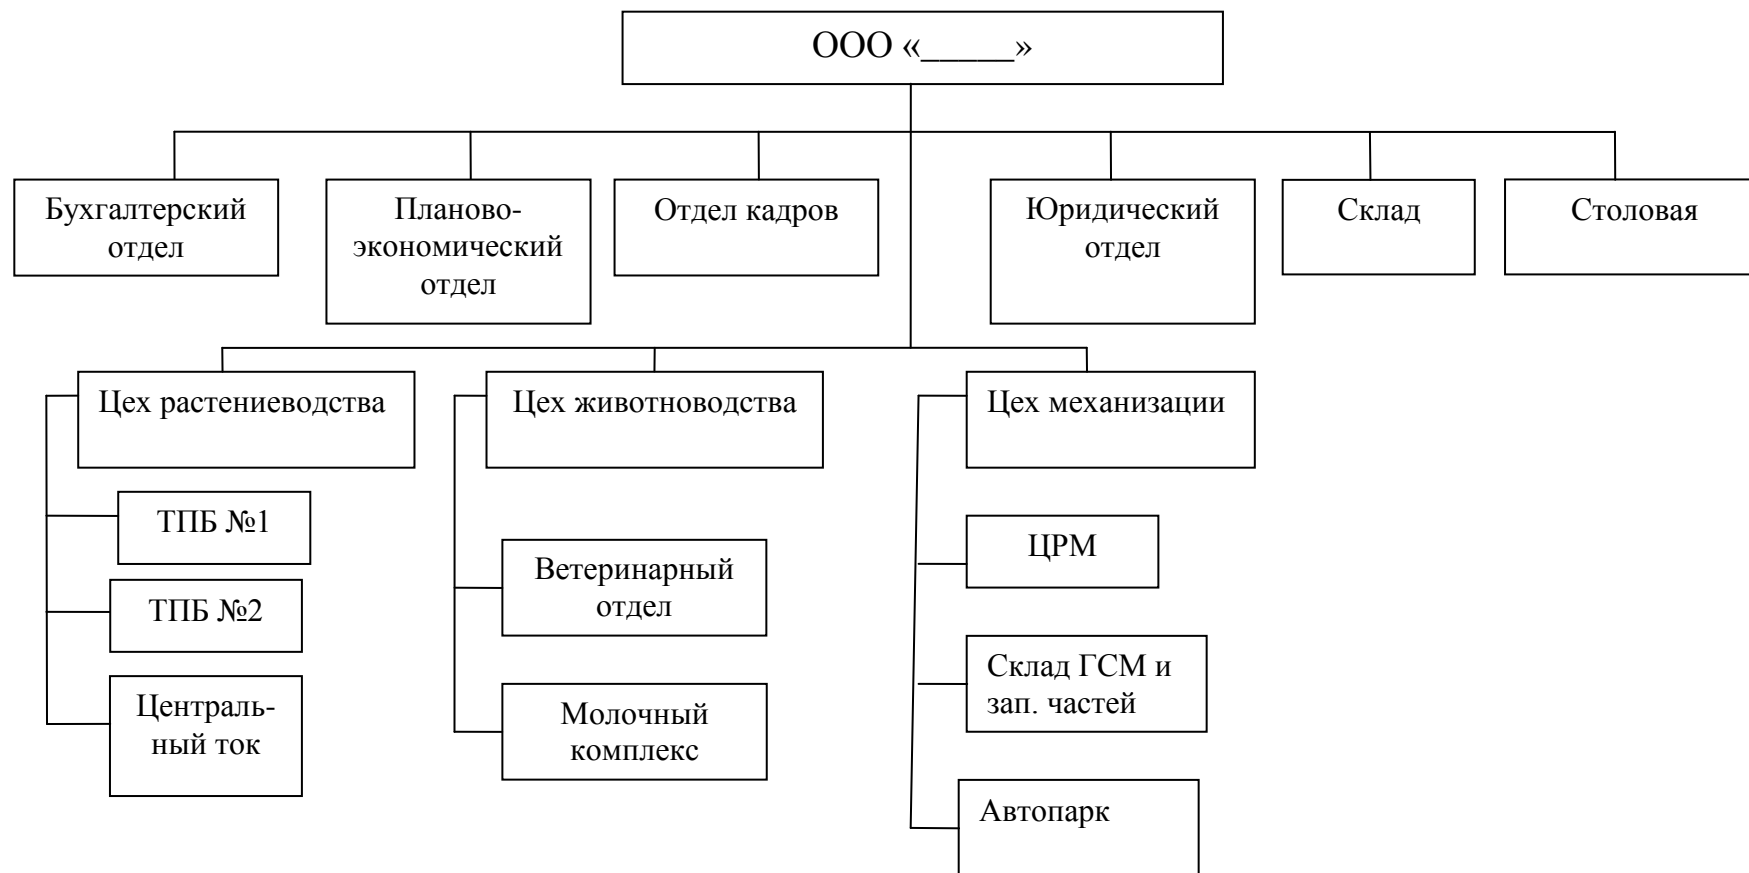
ООО «_____»

Бухгалтерский отдел

Планово-экономический отдел

Отдел кадров

Юридический отдел

Склад

Столовая

Цех растениеводства

ТПБ №1

ТПБ №2

Центральный ток

Цех животноводства

Ветеринарный отдел

Молочный комплекс

Цех механизации

ЦРМ

Склад ГСМ и зап. частей

Автопарк